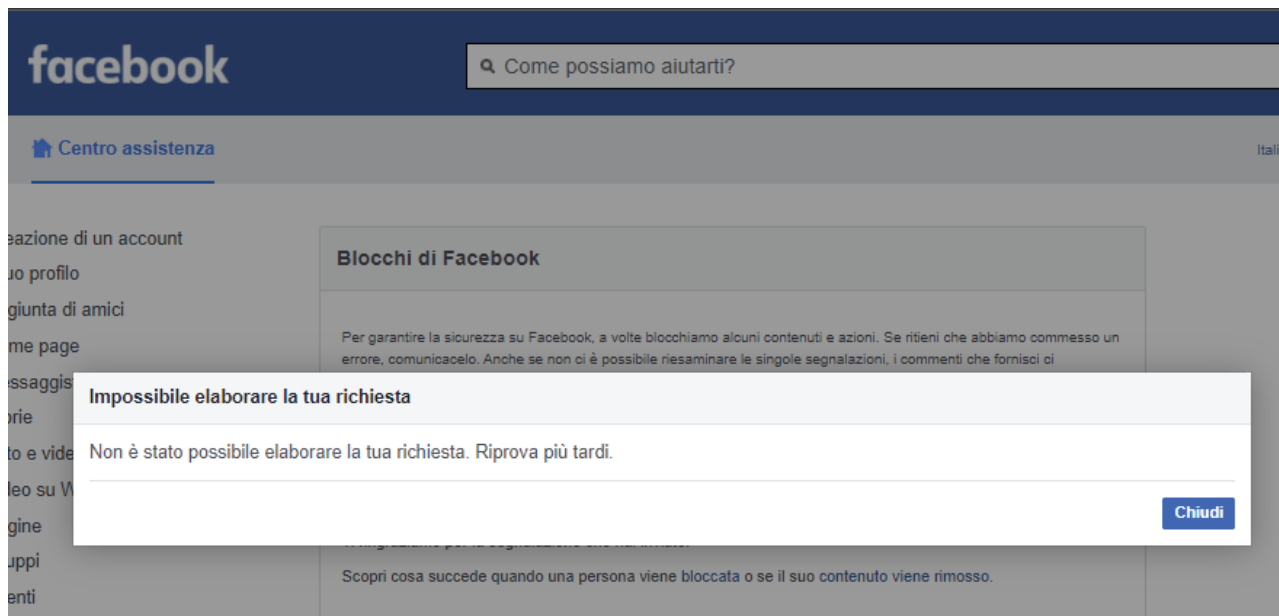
facebook

Come possiamo aiutarti?

Centro assistenza

Itali

eazione di un account
uo profilo
giunta di amici
me page
essaggis
orie
to e vide
leo su W
gine
uppi
enti

Blocchi di Facebook

Per garantire la sicurezza su Facebook, a volte blocchiamo alcuni contenuti e azioni. Se ritieni che abbiamo commesso un errore, comunicacelo. Anche se non ci è possibile riesaminare le singole segnalazioni, i commenti che fornisci ci

Impossibile elaborare la tua richiesta

Non è stato possibile elaborare la tua richiesta. Riprova più tardi.

Chiudi

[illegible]

Scopri cosa succede quando una persona viene bloccata o se il suo contenuto viene rimosso.